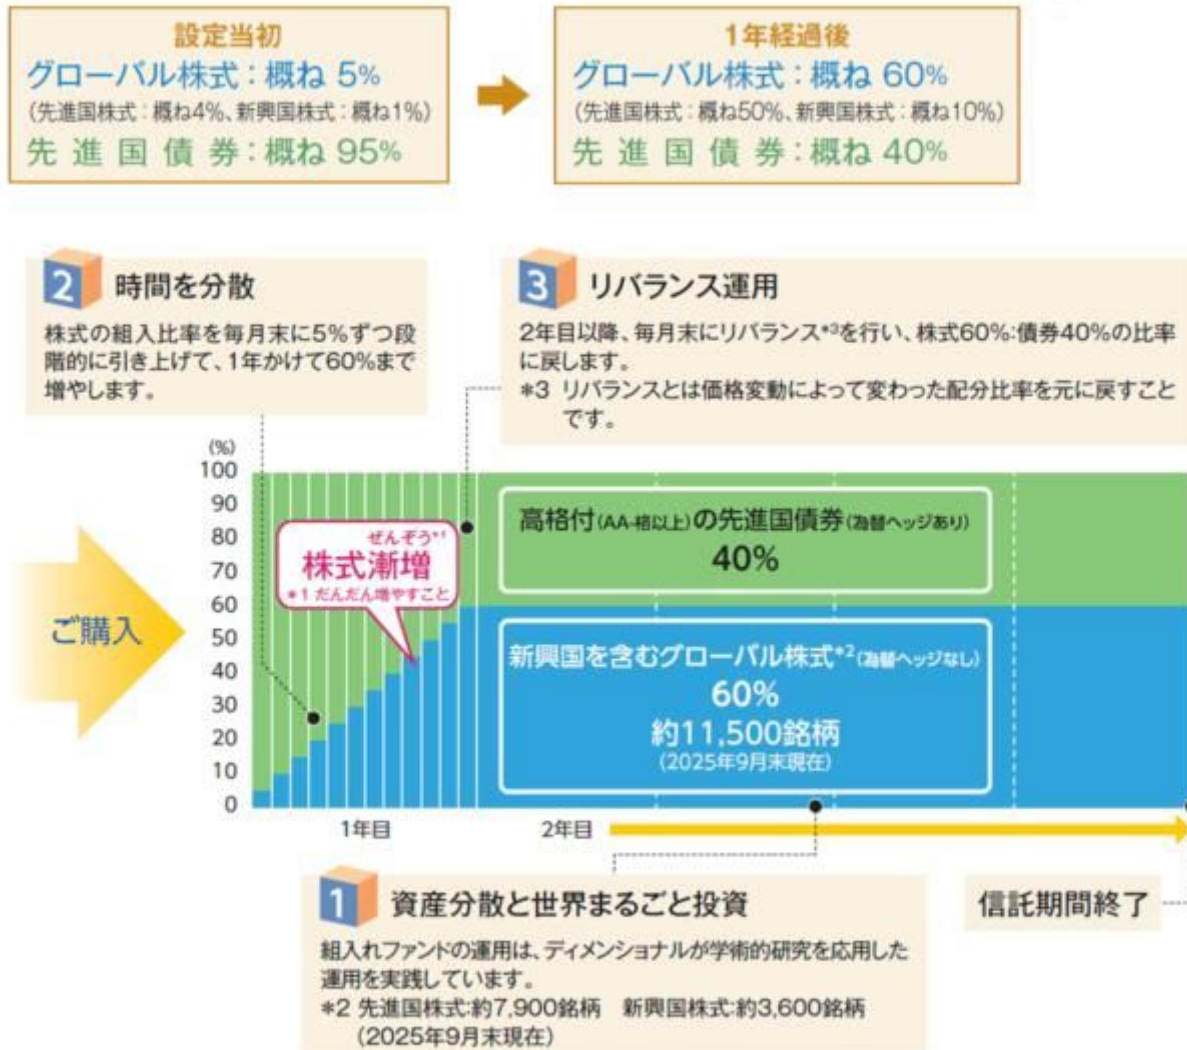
設定当初
グローバル株式：概ね 5%
(先進国株式：概ね4%、新興国株式：概ね1%)
先進国債券：概ね 95%

1年経過後
グローバル株式：概ね 60%
(先進国株式：概ね50%、新興国株式：概ね10%)
先進国債券：概ね 40%

2 時間を分散
株式の組入比率を毎月末に5%ずつ段階的に引き上げて、1年かけて60%まで増やします。

3 リバランス運用
2年目以降、毎月末にリバランス*3を行い、株式60%:債券40%の比率に戻します。
*3 リバランスとは価格変動によって変わった配分比率を元に戻すことです。

(%)
100
90
80
70
60
50
40
30
20
10
0

ご購入

ぜんぞう*1
株式漸増
*1 だんだん増やすこと

高格付(AA-格以上)の先進国債券(為替ヘッジあり)
40%

新興国を含むグローバル株式*2(為替ヘッジなし)
60%
約11,500銘柄
(2025年9月末現在)

1年目
2年目

1 資産分散と世界まるごと投資
組入れファンドの運用は、ディメンショナルが学術的研究を応用した運用を実践しています。
*2 先進国株式:約7,900銘柄　新興国株式:約3,600銘柄
(2025年9月末現在)

信託期間終了